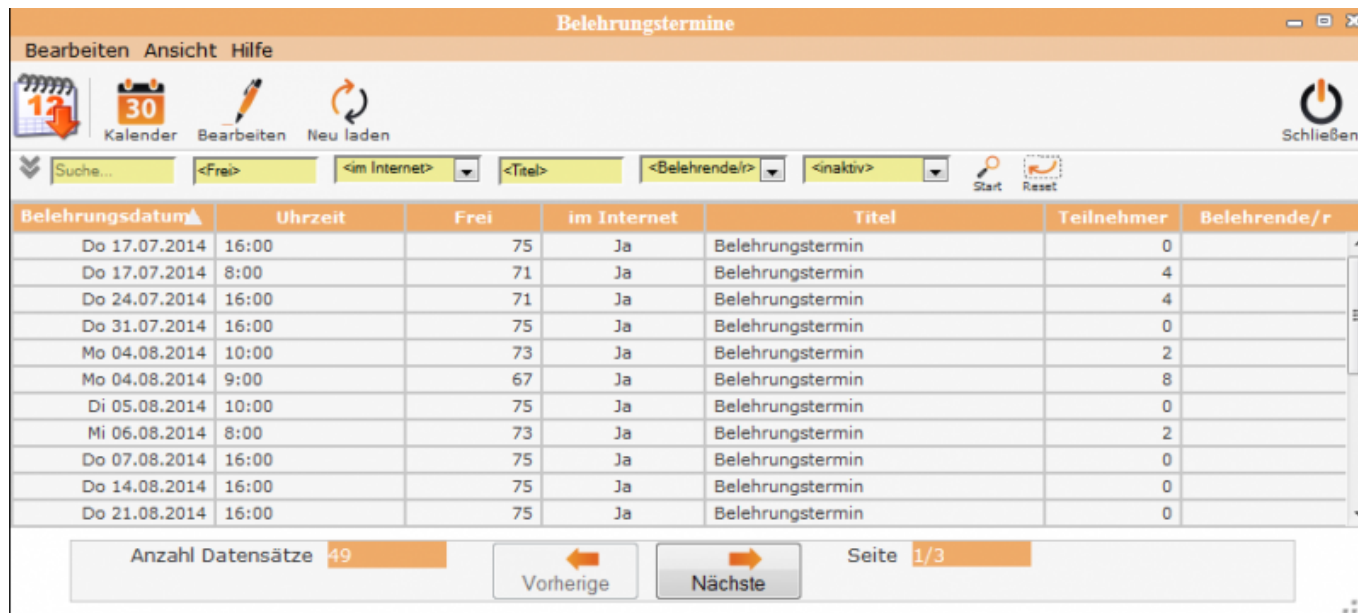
Belehrungstermine

Bearbeiten Ansicht Hilfe

12 30 Kalender Bearbeiten Neu laden Schließen

Suche... <Frei> <im Internet> <Titel> <Belehrende/r> <inaktiv> Start Reset

| Belehrungsdatum | Uhrzeit | Frei | im Internet | Titel | Teilnehmer | Belehrende/r |
|---|---|---|---|---|---|---|
| Do 17.07.2014 | 16:00 | 75 | Ja | Belehrungstermin | 0 | |
| Do 17.07.2014 | 8:00 | 71 | Ja | Belehrungstermin | 4 | |
| Do 24.07.2014 | 16:00 | 71 | Ja | Belehrungstermin | 4 | |
| Do 31.07.2014 | 16:00 | 75 | Ja | Belehrungstermin | 0 | |
| Mo 04.08.2014 | 10:00 | 73 | Ja | Belehrungstermin | 2 | |
| Mo 04.08.2014 | 9:00 | 67 | Ja | Belehrungstermin | 8 | |
| Di 05.08.2014 | 10:00 | 75 | Ja | Belehrungstermin | 0 | |
| Mi 06.08.2014 | 8:00 | 73 | Ja | Belehrungstermin | 2 | |
| Do 07.08.2014 | 16:00 | 75 | Ja | Belehrungstermin | 0 | |
| Do 14.08.2014 | 16:00 | 75 | Ja | Belehrungstermin | 0 | |
| Do 21.08.2014 | 16:00 | 75 | Ja | Belehrungstermin | 0 | |

Anzahl Datensätze 49 Vorherige Nächste Seite 1/3